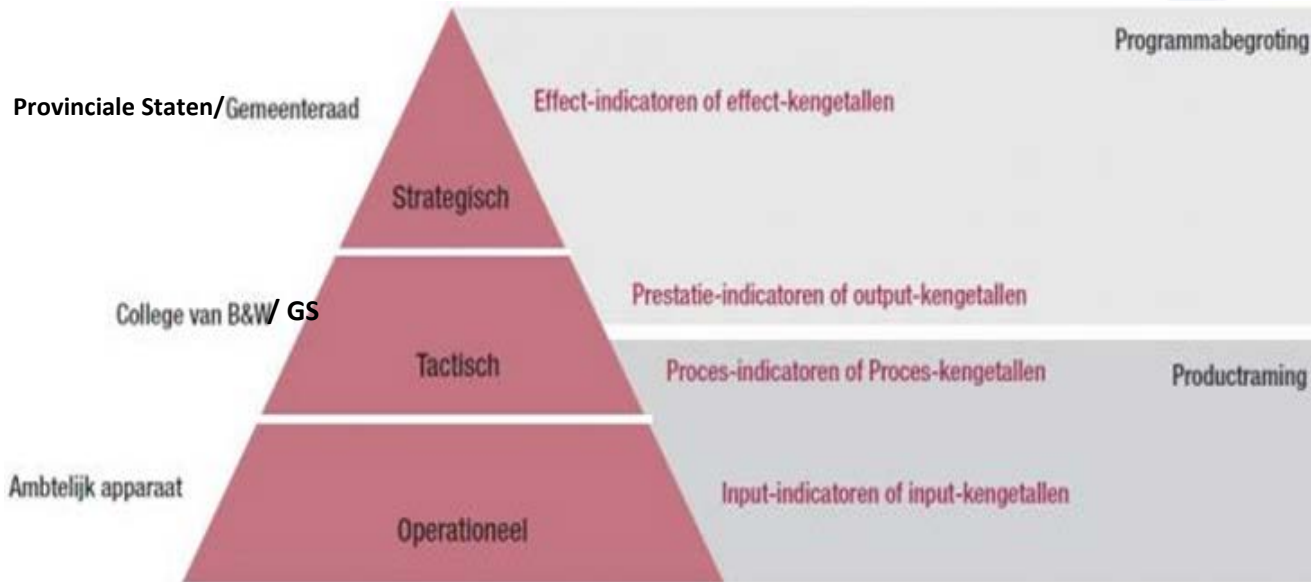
Programmabegroting

Provinciale Staten/Gemeenteraad

Effect-indicatoren of effect-kengetallen

Strategisch

Prestatie-indicatoren of output-kengetallen

College van B&W/ GS

Tactisch

Proces-indicatoren of Proces-kengetallen

Productraming

Ambtelijk apparaat

Input-indicatoren of input-kengetallen

Operationeel